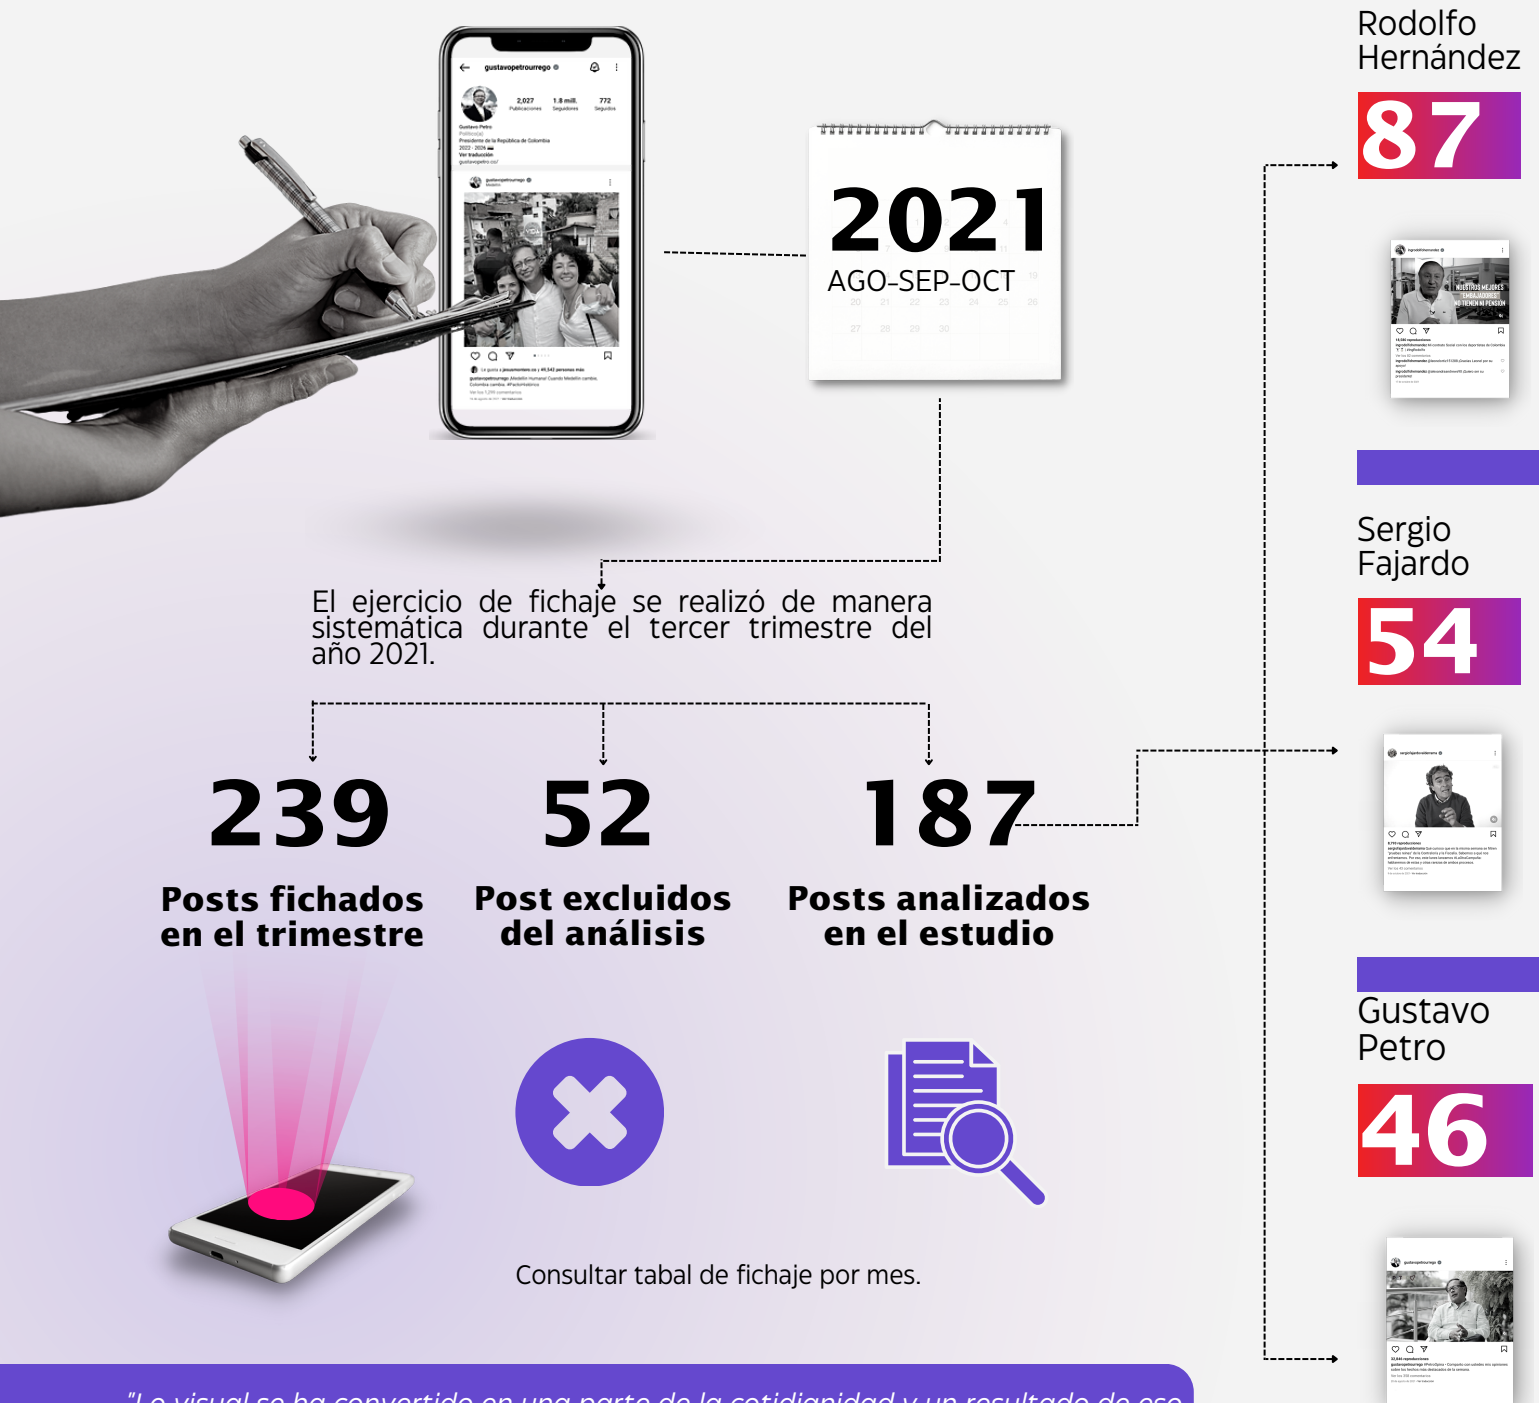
gustavopetrourrego

2,027 Publicaciones

1.8 mill. Seguidores

772 Seguidos

Gustavo Petro

Político(a)

Presidente de la República de Colombia 2022 - 2026

Ver traducción

2021

AGO-SEP-OCT

Rodolfo Hernández

87

NUESTROS MEJORES EMBAJADORES NO TIENEN NI PENSIÓN

Sergio Fajardo

54

Gustavo Petro

46

El ejercicio de fichaje se realizó de manera sistemática durante el tercer trimestre del año 2021.

239

Posts fichados en el trimestre

52

Post excluidos del análisis

187

Posts analizados en el estudio

Consultar tabal de fichaje por mes.

"Lo visual se ha convertido en una parte de la cotidianidad y un resultado de eso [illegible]